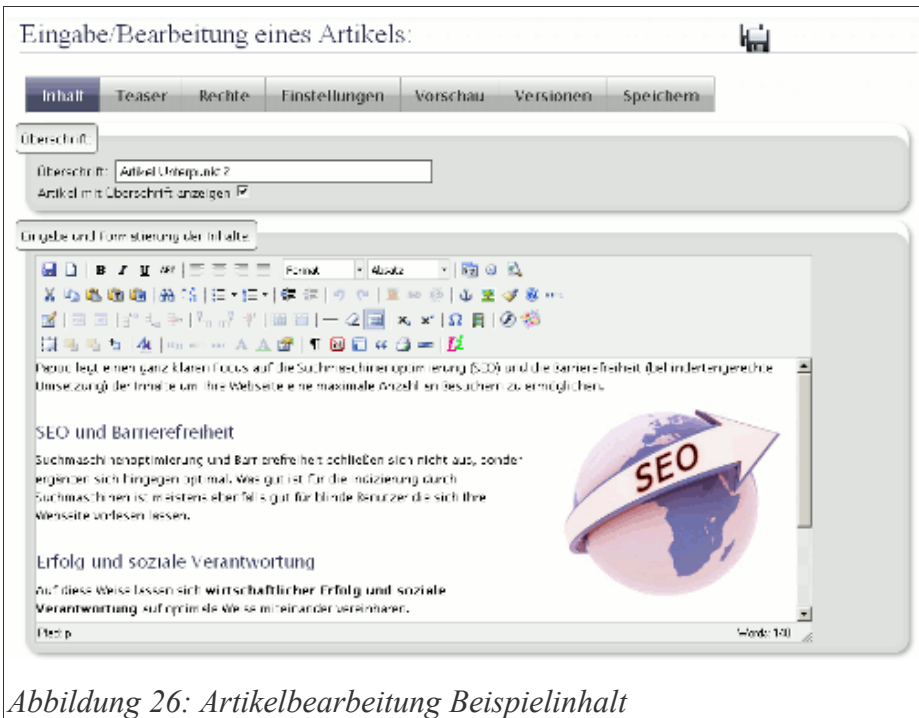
Eingabe/Bearbeitung eines Artikels:

Inhalt | Teaser | Rechte | Einstellungen | Vorschau | Versionen | Speichern

Überschrift:

Überschrift: Artikel Unterpunkt 2

Artikel mit Überschrift anzeigen ☑

Eingabe und Formatierung der Inhalte:

Format | Absatz

Papoo legt einen ganz klaren Focus auf die Suchmaschinenoptimierung (SEO) und die Barrierefreiheit (behindertengerechte Umsetzung) der Inhalte um Ihre Webseite eine maximale Anzahl an Besuchern zu ermöglichen.

SEO und Barrierefreiheit

Suchmaschinenoptimierung und Barrierefreiheit schließen sich nicht aus, sondern ergänzen sich hingegen optimal. Was gut ist für die Indizierung durch Suchmaschinen ist meistens ebenfalls gut für blinde Benutzer die sich Ihre Webseite vorlesen lassen.

SEO

Erfolg und soziale Verantwortung

Auf diese Weise lassen sich wirtschaftlicher Erfolg und soziale Verantwortung auf optimale Weise miteinander vereinbaren.

Pfad: p

Words: 140

Abbildung 26: Artikelbearbeitung Beispielinhalt